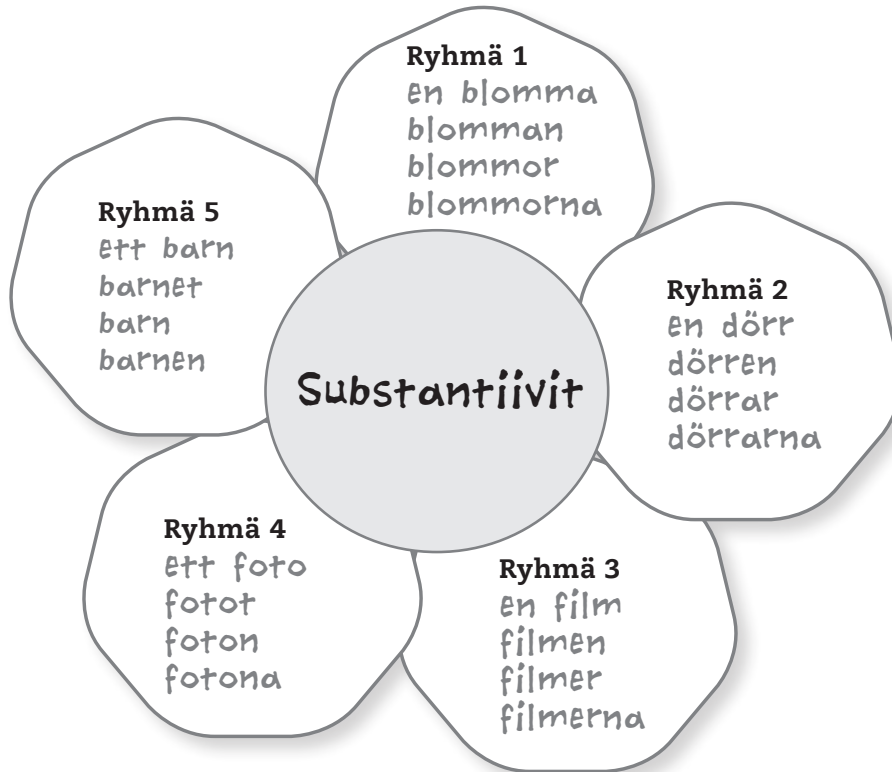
Ryhmä 1
en blomma
blomman
blommor
blommorna

Ryhmä 5
ett barn
barnet
barn
barnen

Substantiivit

Ryhmä 2
en dörr
dörren
dörrar
dörrarna

Ryhmä 4
ett foto
fotot
foton
fotona

Ryhmä 3
en film
filmen
filmer
filmerna